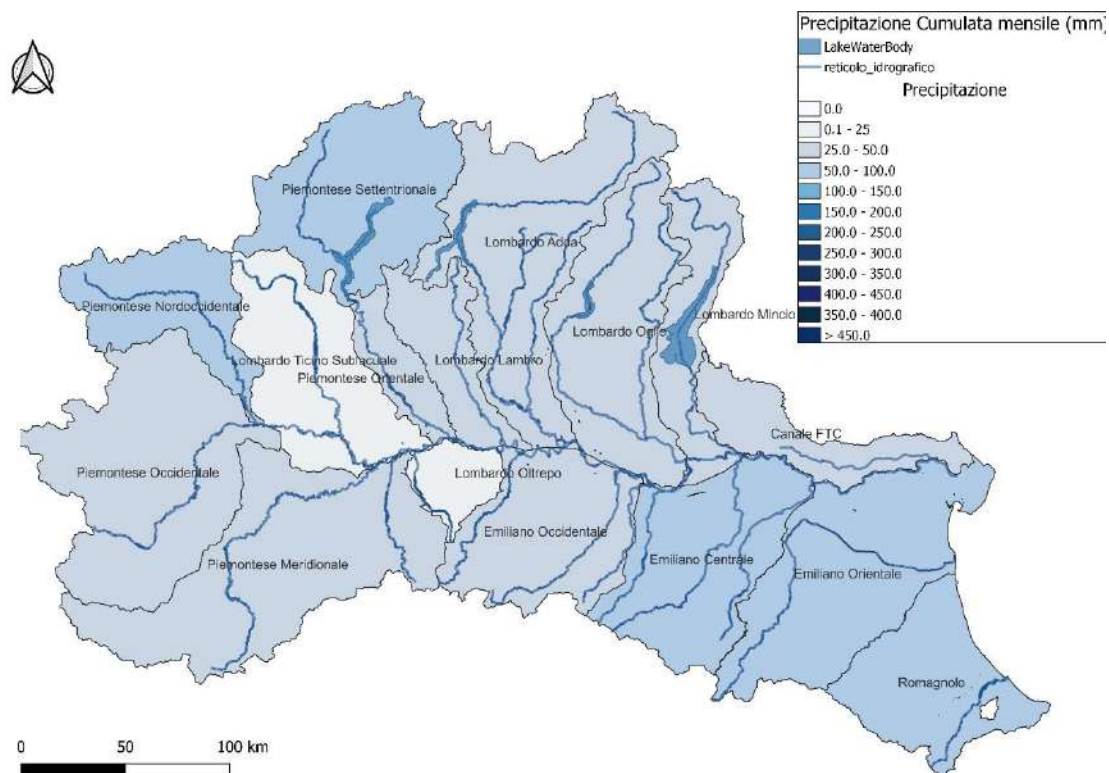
Precipitazione Cumulata mensile (mm)
LakeWaterBody
reticolo_idrografico
Precipitazione
0.0
0.1 - 25
25.0 - 50.0
50.0 - 100.0
100.0 - 150.0
150.0 - 200.0
200.0 - 250.0
250.0 - 300.0
300.0 - 350.0
400.0 - 450.0
350.0 - 400.0
> 450.0

Piemontese Settentrionale
Lombardo Adda
Piemontese Nordoccidentale
Lombardo Mincio
Lombardo Oglio
Lombardo Ticino Sublacuale
Piemontese Orientale
Lombardo Lambro
Canale FTC
Piemontese Occidentale
Lombardo Oltrepo
Emiliano Occidentale
Emiliano Centrale
Emiliano Orientale
Piemontese Meridionale
Romagnolo

0
50
100 km